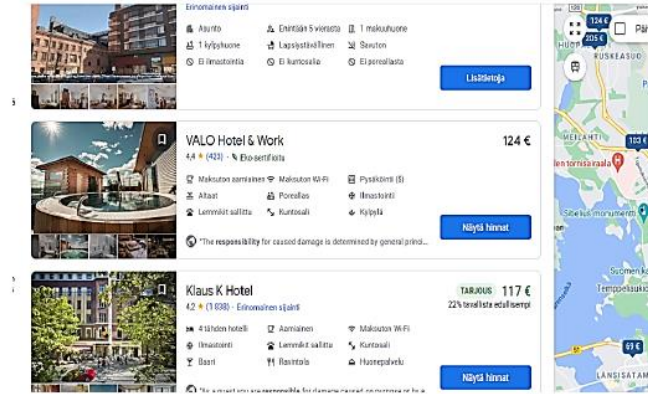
Erinomainen sijainti

Asunto
Enintään 5 vierasta
1 makuuhuone
1 kylpyhuone
Lapsiystävällinen
Saunaton
Ei ilmastointia
Ei kuntosalia
Ei porealtaata

Lisätietoja

VALO Hotel & Work
124 €
4,4 ★ (423) · Eko-sertifioitu

Maksuton aamiainen
Maksuton Wi-Fi
Pysäköinti ($)
Altaat
Porealtaat
Ilmastointi
Lemmikit sallittu
Kuntosali
Kylpylä

"The responsibility for caused damage is determined by general princi...

Näytä hinnat

Klaus K Hotel
TARJOUS 117 €
4,2 ★ (1 038) · Erinomainen sijainti
22 % tavallista edullisempi

4 tähden hotelli
Aamiainen
Maksuton Wi-Fi
Ilmastointi
Lemmikit sallittu
Kuntosali
Baari
Ravintola
Huonepalvelu

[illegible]

Näytä hinnat

124 €
205 €
Pä
RUSKEASUO
MEILAHTI
103 €
len tornisairaala
Sibelius monumentti
Suomen k
Temppeliaukio
69 €
LÄNSISATAM